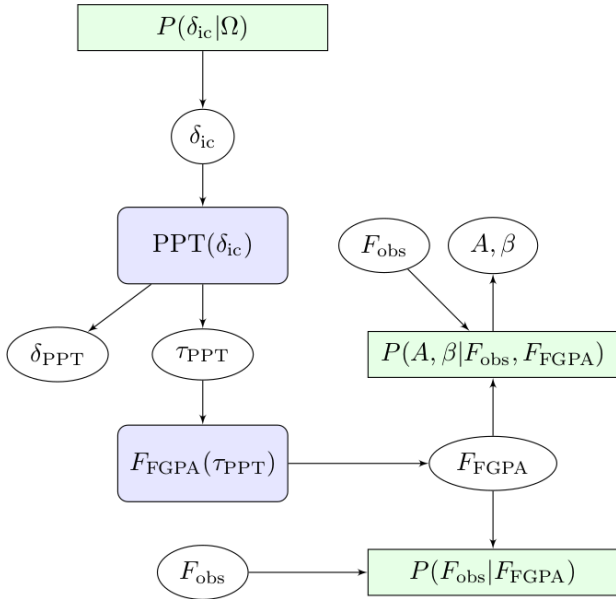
$P(\delta_{\mathrm{ic}}|\Omega)$

$\delta_{\mathrm{ic}}$

$\mathrm{PPT}(\delta_{\mathrm{ic}})$

$F_{\mathrm{obs}}$

$A, \beta$

$\delta_{\mathrm{PPT}}$

$\tau_{\mathrm{PPT}}$

$P(A, \beta|F_{\mathrm{obs}}, F_{\mathrm{FGPA}})$

$F_{\mathrm{FGPA}}(\tau_{\mathrm{PPT}})$

$F_{\mathrm{FGPA}}$

$F_{\mathrm{obs}}$

$P(F_{\mathrm{obs}}|F_{\mathrm{FGPA}})$